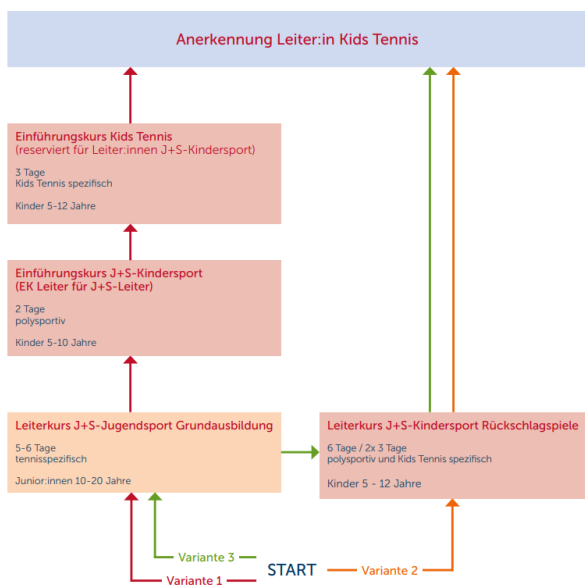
Anerkennung Leiter:in Kids Tennis

Einführungskurs Kids Tennis
(reserviert für Leiter:innen J+S-Kindersport)

3 Tage
Kids Tennis spezifisch

Kinder 5-12 Jahre

Einführungskurs J+S-Kindersport
(EK Leiter für J+S-Leiter)

2 Tage
polysportiv

Kinder 5-10 Jahre

Leiterkurs J+S-Jugendsport Grundausbildung

5-6 Tage
tennisspezifisch

Junior:innen 10-20 Jahre

Leiterkurs J+S-Kindersport Rückschlagspiele

6 Tage / 2x 3 Tage
polysportiv und Kids Tennis spezifisch

Kinder 5 - 12 Jahre

Variante 3

START

Variante 2

Variante 1